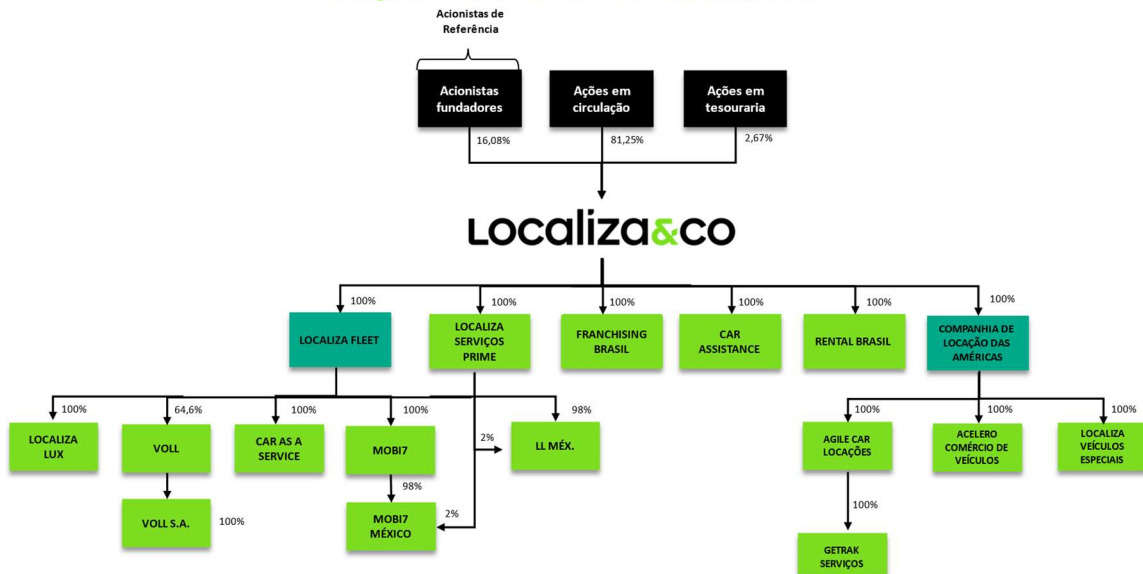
Acionistas de Referência

Acionistas fundadores

Ações em circulação

Ações em tesouraria

16,08%

81,25%

2,67%

LOCALIZA&CO

100%

100%

100%

100%

100%

100%

LOCALIZA FLEET

LOCALIZA SERVIÇOS PRIME

FRANCHISING BRASIL

CAR ASSISTANCE

RENTAL BRASIL

COMPANHIA DE LOCAÇÃO DAS AMÉRICAS

100%

64,6%

100%

100%

98%

2%

LOCALIZA LUX

VOLL

CAR AS A SERVICE

MOBI7

LL MÉX.

98%

VOLL S.A.

100%

2%

MOBI7 MÉXICO

100%

100%

100%

AGILE CAR LOCAÇÕES

ACELERO COMÉRCIO DE VEÍCULOS

LOCALIZA VEÍCULOS ESPECIAIS

100%

GETRAK SERVIÇOS